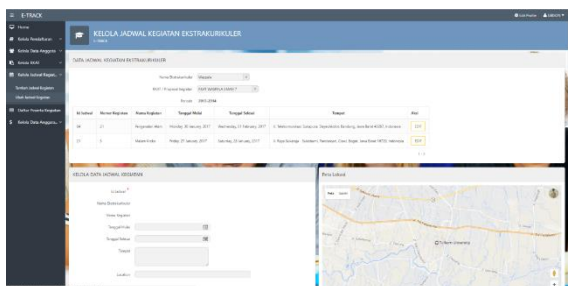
E-TRACK

Home
Kelola Pendaftaran
Kelola Data Anggota
Kelola RKRI
Kelola Jadwal Kegia...
Tambah Jadwal Kegiatan
Lihat Jadwal Kegiatan
Daftar Peserta Kegiatan
Kelola Data Anggota

KELOLA JADWAL KEGIATAN EKSTRAKURIKULER

DATA JADWAL KEGIATAN EKSTRAKURIKULER

Nama Ekstrakurikuler: Wayang
RKRI / Program Kegiatan: TARI SAMPLA SAMA T
Periode: 2015-2016

| Id Jadwal | Nomor Kegiatan | Nama Kegiatan | Tanggal Mulai | Tanggal Selesai | Tempat | Aksi |
|---|---|---|---|---|---|---|
| 20 | 21 | Pengenalan Wan | Monday, 30 January 2017 | Wednesday, 01 February 2017 | Jl. Telekomunikasi, Sukapura, Dayeuhkolot, Bandung, Jawa Barat 40257, Indonesia | Edit |
| 21 | 3 | Malam Kebo | Friday, 27 January 2017 | Saturday, 28 January 2017 | Jl. Raya Soreang - Sumbereh, Pameuntas, Cimaung, Jawa Barat 40375, Indonesia | Edit |

KELOLA DATA JADWAL KEGIATAN

Id Jadwal
Nama Ekstrakurikuler
Nama Kegiatan
Tanggal Mulai
Tanggal Selesai
Tempat
Location

Peta Lokasi
Map Satelit
Telkom University